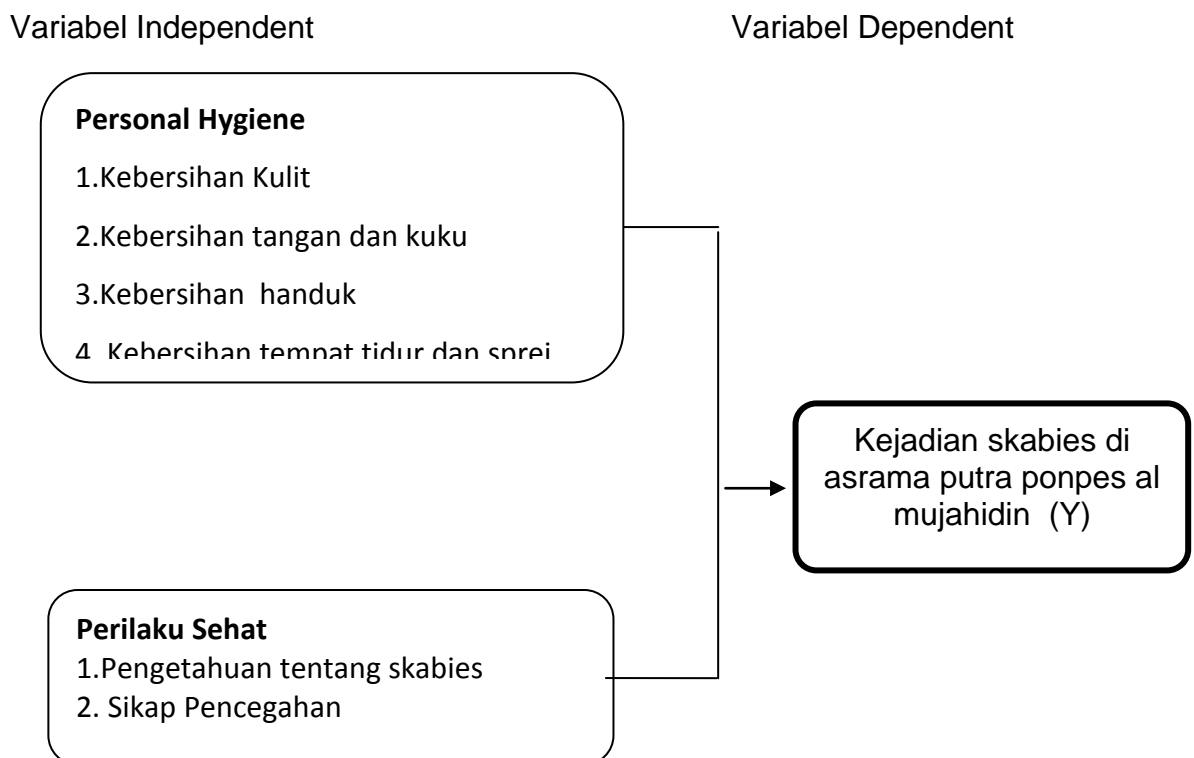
Variabel Independent

Variabel Dependent

Personal Hygiene

1.Kebersihan Kulit

2.Kebersihan tangan dan kuku

3.Kebersihan handuk

4. Kebersihan tempat tidur dan sprei

Kejadian skabies di asrama putra ponpes al mujahidin (Y)

Perilaku Sehat

1.Pengetahuan tentang skabies

2. Sikap Pencegahan